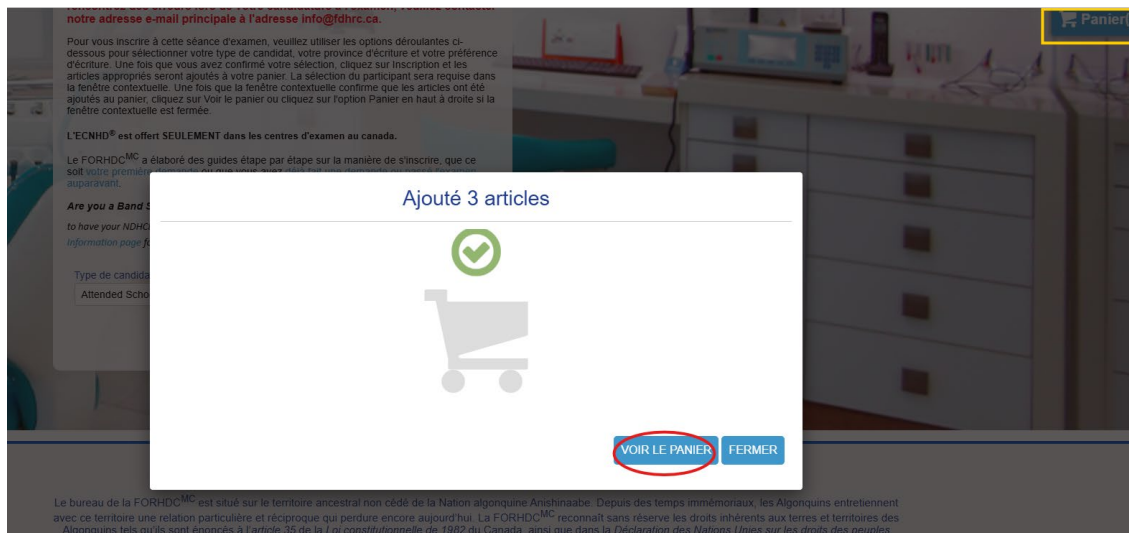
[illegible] notre adresse e-mail principale à l'adresse info@fdhrc.ca.

Pour vous inscrire à cette séance d'examen, veuillez utiliser les options déroulantes ci-dessous pour sélectionner votre type de candidat, votre province d'écriture et votre préférence d'écriture. Une fois que vous avez confirmé votre sélection, cliquez sur Inscription et les articles appropriés seront ajoutés à votre panier. La sélection du participant sera requise dans la fenêtre contextuelle. Une fois que la fenêtre contextuelle confirme que les articles ont été ajoutés au panier, cliquez sur Voir le panier ou cliquez sur l'option Panier en haut à droite si la fenêtre contextuelle est fermée.

L'ECNHD® est offert SEULEMENT dans les centres d'examen au canada.

Le FORHDC$^{MC}$ a élaboré des guides étape par étape sur la manière de s'inscrire, que ce soit votre première demande ou que vous avez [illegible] auparavant.

Are you a Band S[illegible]

to have your NDHC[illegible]

Information page f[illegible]

Type de candida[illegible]

Attended Scho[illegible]

Panier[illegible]

Ajouté 3 articles

VOIR LE PANIER

FERMER

Le bureau de la FORHDC$^{MC}$ est situé sur le territoire ancestral non cédé de la Nation algonquine Anishinaabe. Depuis des temps immémoriaux, les Algonquins entretiennent avec ce territoire une relation particulière et réciproque qui perdure encore aujourd'hui. La FORHDC$^{MC}$ reconnaît sans réserve les droits inhérents aux terres et territoires des Algonquins tels qu'ils sont énoncés à l'article 35 de la Loi constitutionnelle de 1982 du Canada, ainsi que dans la Déclaration des Nations Unies sur les droits des peuples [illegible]